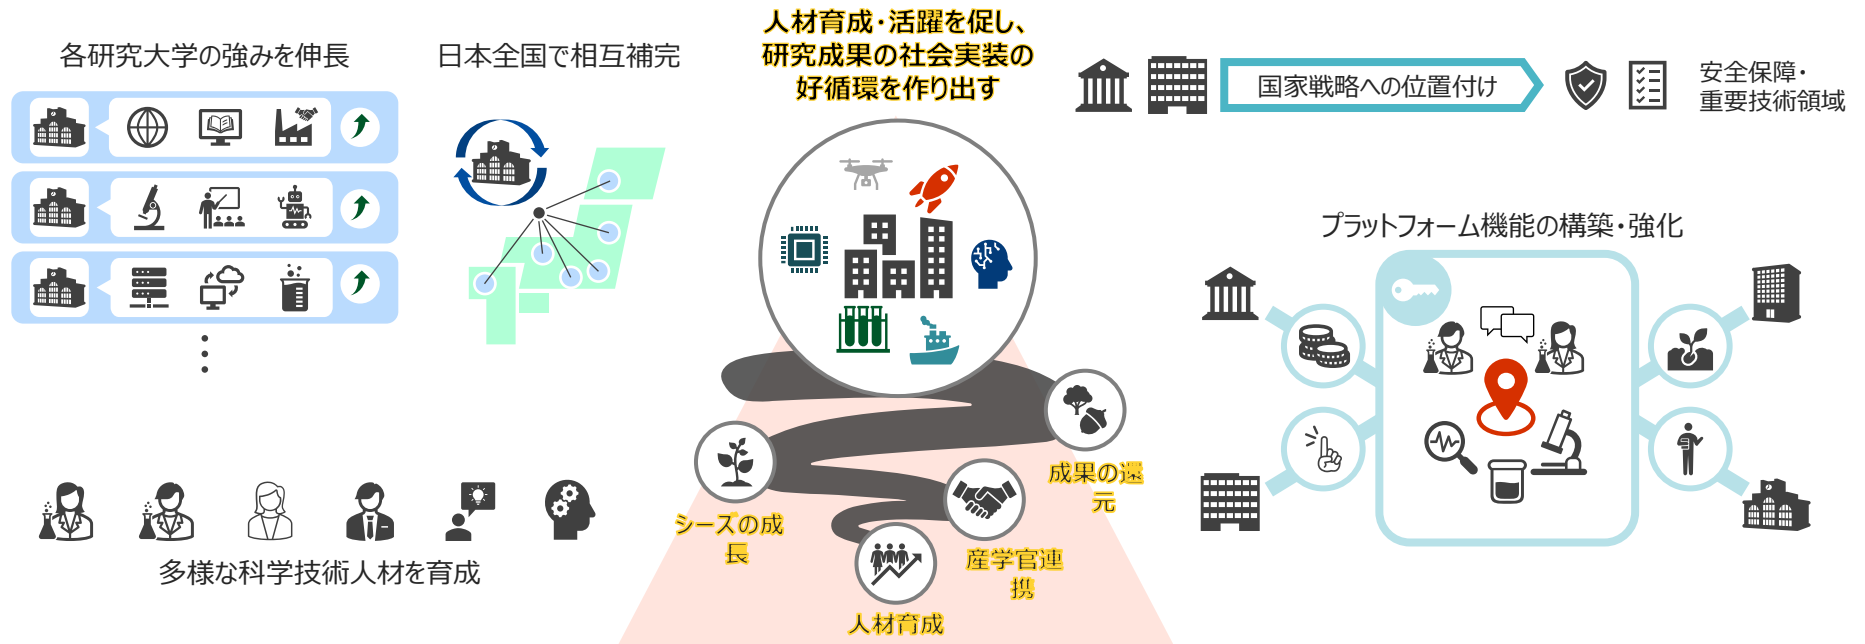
各研究大学の強みを伸長

日本全国で相互補完

人材育成・活躍を促し、研究成果の社会実装の好循環を作り出す

国家戦略への位置付け

安全保障・重要技術領域

プラットフォーム機能の構築・強化

成果の還元

シーズの成長

産学官連携

人材育成

多様な科学技術人材を育成